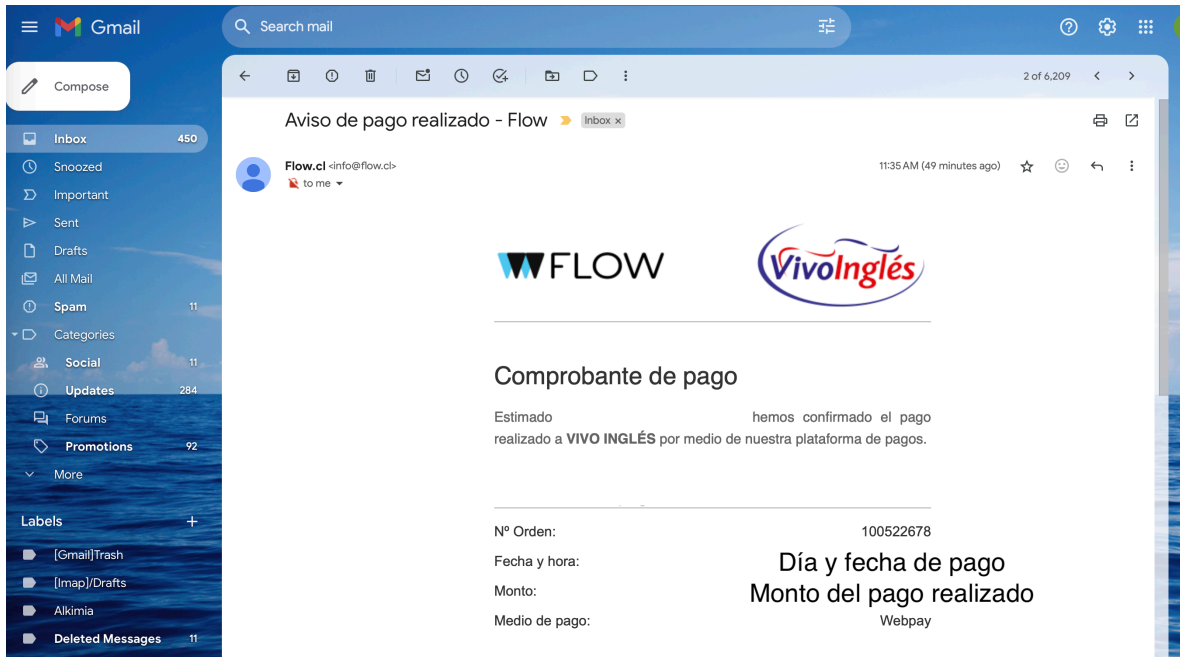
Gmail

Search mail

Compose

Inbox 450
Snoozed
Important
Sent
Drafts
All Mail
Spam 11
Categories
Social 11
Updates 284
Forums
Promotions 92
More

Labels +
[Gmail]Trash
[Imap]/Drafts
Alkimia
Deleted Messages 11

2 of 6,209

Aviso de pago realizado - Flow Inbox ×

Flow.cl <info@flow.cl>
to me

11:35 AM (49 minutes ago)

FLOW VivoInglés

Comprobante de pago

Estimado hemos confirmado el pago realizado a VIVO INGLÉS por medio de nuestra plataforma de pagos.

| | |
|---|---|
| Nº Orden: | 100522678 |
| Fecha y hora: | Día y fecha de pago |
| Monto: | Monto del pago realizado |
| Medio de pago: | Webpay |